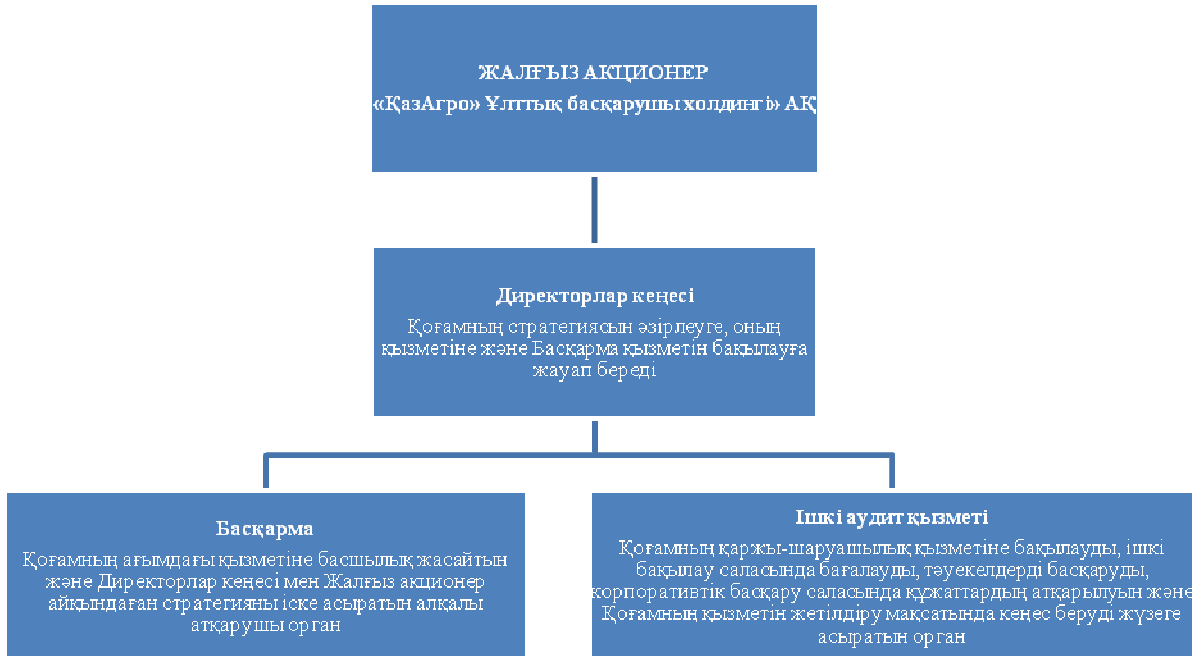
ЖАЛҒЫЗ АКЦИОНЕР
«ҚазАгро» Ұлттық басқарушы холдингі» АҚ

Директорлар кеңесі
Қоғамның стратегиясын әзірлеуге, оның қызметіне және Басқарма қызметін бақылауға жауап береді

Басқарма
Қоғамның ағымдағы қызметіне басшылық жасайтын және Директорлар кеңесі мен Жалғыз акционер айқындаған стратегияны іске асыратын алқалы атқарушы орган

Ішкі аудит қызметі
Қоғамның қаржы-шаруашылық қызметіне бақылауды, ішкі бақылау саласында бағалауды, тәуекелдерді басқаруды, корпоративтік басқару саласында құжаттардың атқарылуын және Қоғамның қызметін жетілдіру мақсатында кеңес беруді жүзеге асыратын орган